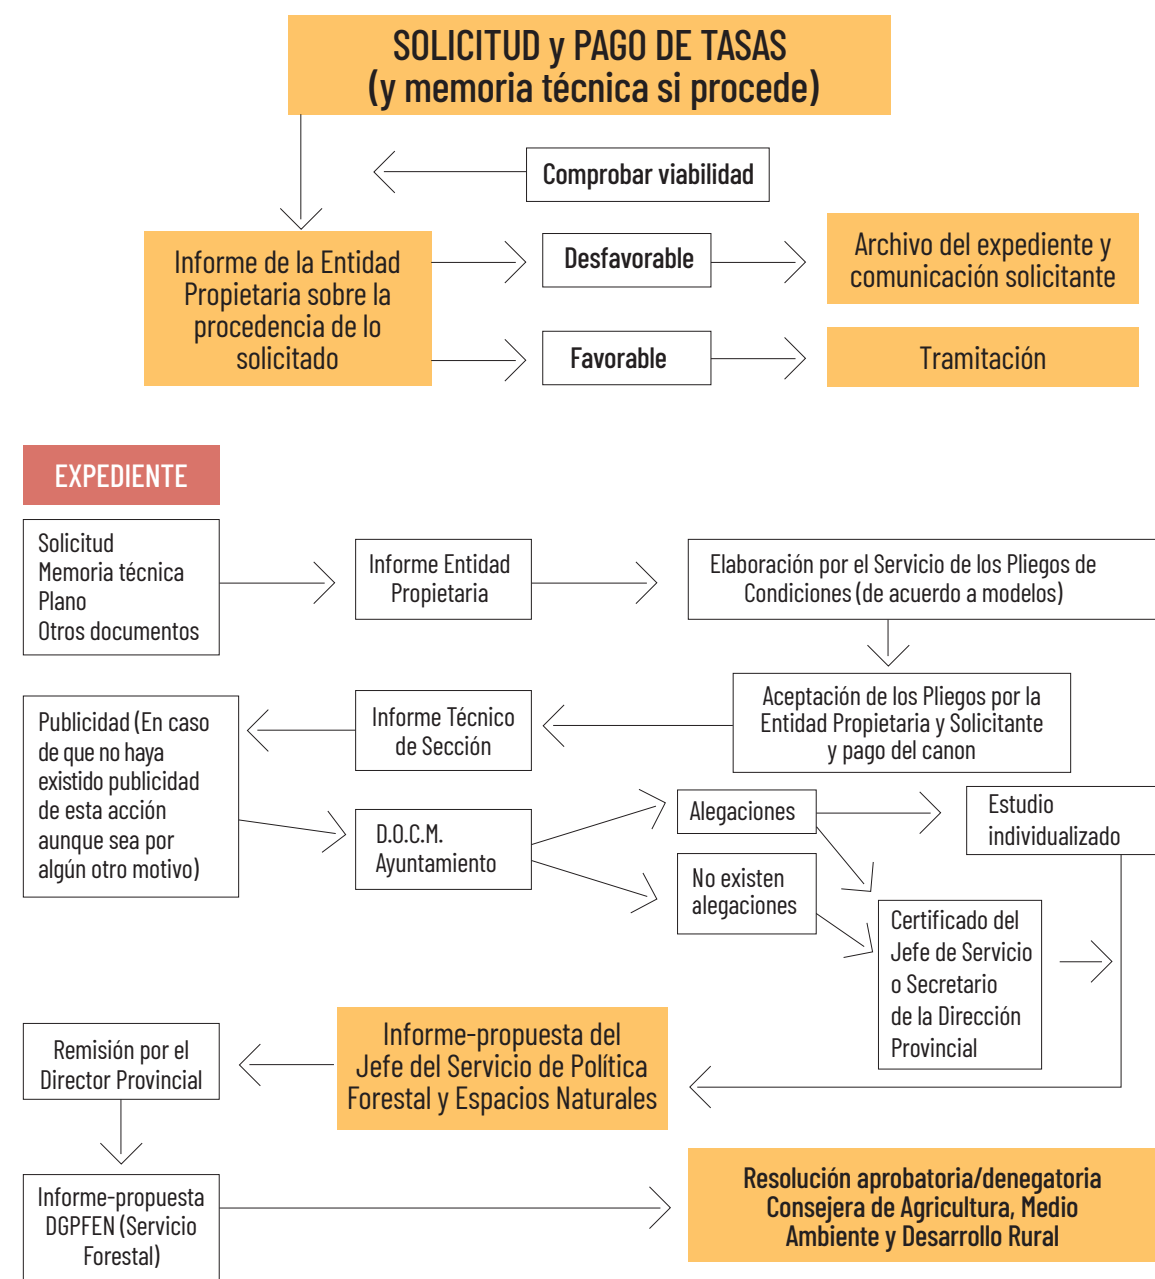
SOLICITUD y PAGO DE TASAS
(y memoria técnica si procede)

Comprobar viabilidad

Informe de la Entidad Propietaria sobre la procedencia de lo solicitado

Desfavorable

Archivo del expediente y comunicación solicitante

Favorable

Tramitación

EXPEDIENTE

Solicitud
Memoria técnica
Plano
Otros documentos

Informe Entidad Propietaria

Elaboración por el Servicio de los Pliegos de Condiciones (de acuerdo a modelos)

Aceptación de los Pliegos por la Entidad Propietaria y Solicitante y pago del canon

Informe Técnico de Sección

Publicidad (En caso de que no haya existido publicidad de esta acción aunque sea por algún otro motivo)

D.O.C.M.
Ayuntamiento

Alegaciones

Estudio individualizado

No existen alegaciones

Certificado del Jefe de Servicio o Secretario de la Dirección Provincial

Remisión por el Director Provincial

Informe-propuesta del Jefe del Servicio de Política Forestal y Espacios Naturales

Informe-propuesta DGPFEN (Servicio Forestal)

Resolución aprobatoria/denegatoria Consejera de Agricultura, Medio Ambiente y Desarrollo Rural